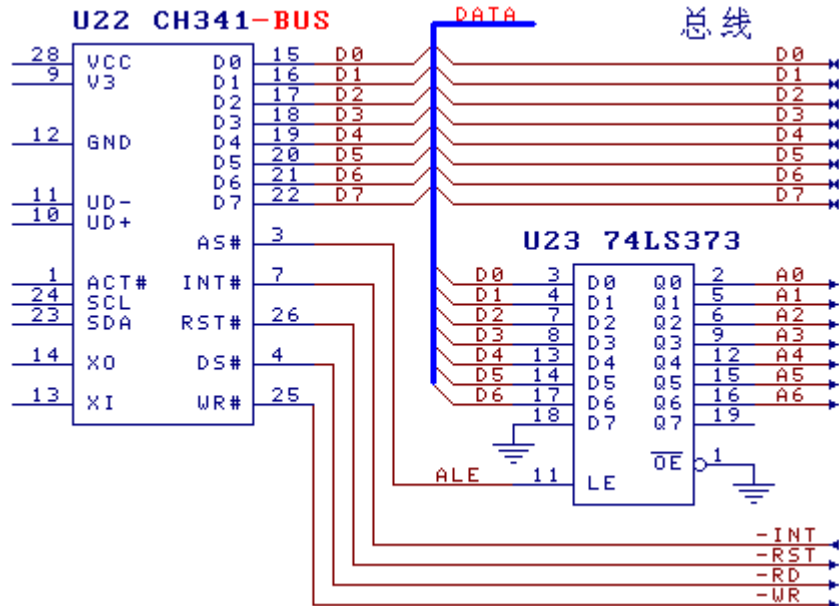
U22 CH341-BUS

DATA

总线

28 VCC
9 V3
12 GND
11 UD-
10 UD+
1 ACT#
24 SCL
23 SDA
14 XO
13 XI

D0 15 D0
D1 16 D1
D2 17 D2
D3 18 D3
D4 19 D4
D5 20 D5
D6 21 D6
D7 22 D7
AS# 3
INT# 7
RST# 26
DS# 4
WR# 25

D0
D1
D2
D3
D4
D5
D6
D7

U23 74LS373

D0 3 D0
D1 4 D1
D2 7 D2
D3 8 D3
D4 13 D4
D5 14 D5
D6 17 D6
18 D7
ALE 11 LE

Q0 2 A0
Q1 5 A1
Q2 6 A2
Q3 9 A3
Q4 12 A4
Q5 15 A5
Q6 16 A6
Q7 19
$\overline{OE}$ 1

-INT
-RST
-RD
-WR